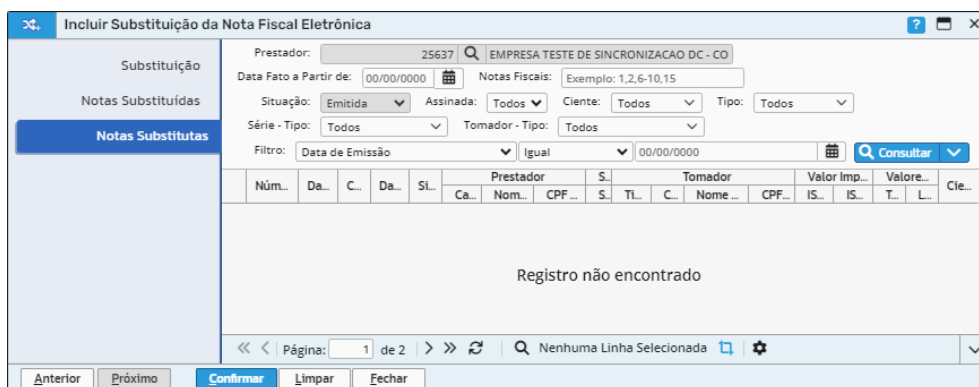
Incluir Substituição da Nota Fiscal Eletrônica

Substituição
Notas Substituídas
Notas Substitutas

Prestador: 25637 EMPRESA TESTE DE SINCRONIZACAO DC - CO
Data Fato a Partir de: 00/00/0000 Notas Fiscais: Exemplo: 1,2,6-10,15
Situação: Emitida Assinada: Todos Ciente: Todos Tipo: Todos
Série - Tipo: Todos Tomador - Tipo: Todos
Filtro: Data de Emissão Igual 00/00/0000 Consultar

| Núm... | Da... | C... | Da... | Si... | Prestador Ca... | Prestador Nom... | Prestador CPF ... | S.. S.. | Tomador Ti... | Tomador C... | Tomador Nome ... | Tomador CPF... | Valor Imp... IS... | Valor Imp... IS... | Valore... T... | Valore... L... | Cie... |
|---|---|---|---|---|---|---|---|---|---|---|---|---|---|---|---|---|---|

Registro não encontrado

Página: 1 de 2 Nenhuma Linha Selecionada

Anterior Próximo Confirmar Limpar Fechar